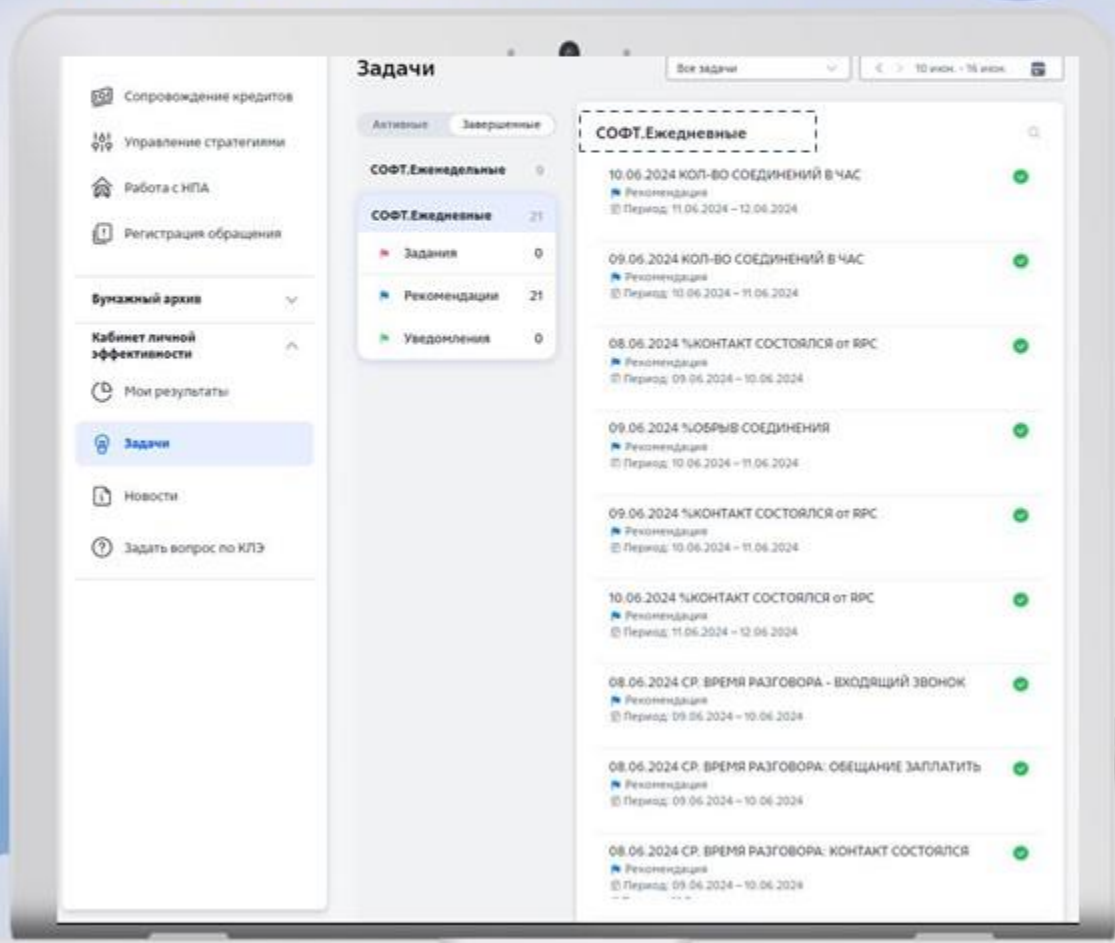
Сопровождение кредитов

Управление стратегиями

Работа с НПА

Регистрация обращения

Бумажный архив

Кабинет личной эффективности

Мои результаты

Задачи

Новости

Задать вопрос по КЛЭ

Задачи

Все задачи

10 июн. - 16 июн.

Активные

Завершенные

СОФТ.Еженедельные 0

СОФТ.Ежедневные 21

Задания 0

Рекомендации 21

Уведомления 0

СОФТ.Ежедневные

10.06.2024 КОЛ-ВО СОЕДИНЕНИЙ В ЧАС
Рекомендация
Период: 11.06.2024 – 12.06.2024

09.06.2024 КОЛ-ВО СОЕДИНЕНИЙ В ЧАС
Рекомендация
Период: 10.06.2024 – 11.06.2024

08.06.2024 %КОНТАКТ СОСТОЯЛСЯ от RPC
Рекомендация
Период: 09.06.2024 – 10.06.2024

09.06.2024 %ОБРЫВ СОЕДИНЕНИЯ
Рекомендация
Период: 10.06.2024 – 11.06.2024

09.06.2024 %КОНТАКТ СОСТОЯЛСЯ от RPC
Рекомендация
Период: 10.06.2024 – 11.06.2024

10.06.2024 %КОНТАКТ СОСТОЯЛСЯ от RPC
Рекомендация
Период: 11.06.2024 – 12.06.2024

08.06.2024 СР. ВРЕМЯ РАЗГОВОРА - ВХОДЯЩИЙ ЗВОНОК
Рекомендация
Период: 09.06.2024 – 10.06.2024

08.06.2024 СР. ВРЕМЯ РАЗГОВОРА: ОБЕЩАНИЕ ЗАПЛАТИТЬ
Рекомендация
Период: 09.06.2024 – 10.06.2024

08.06.2024 СР. ВРЕМЯ РАЗГОВОРА: КОНТАКТ СОСТОЯЛСЯ
Рекомендация
Период: 09.06.2024 – 10.06.2024